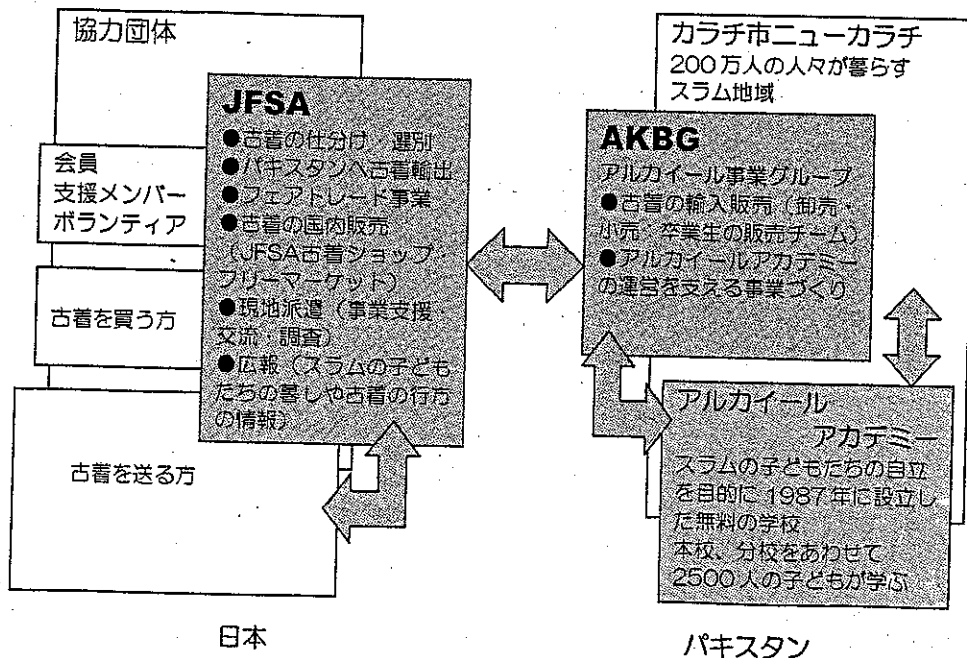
協力団体

会員
支援メンバー
ボランティア

古着を買う方

古着を送る方

JFSA
●古着の仕分け・選別
●パキスタンへ古着輸出
●フェアトレード事業
●古着の国内販売（JFSA古着ショップ・フリーマーケット）
●現地派遣（事業支援・交流・調査）
●広報（スラムの子どもたちの暮しや古着の行方の情報）

日本

カラチ市ニューカラチ
200万人の人々が暮らすスラム地域

AKBG
アルカイール事業グループ
●古着の輸入販売（卸売・小売・卒業生の販売チーム）
●アルカイールアカデミーの運営を支える事業づくり

アルカイール
アカデミー
スラムの子どもたちの自立を目的に1987年に設立した無料の学校
本校、分校をあわせて2500人の子どもが学ぶ

パキスタン